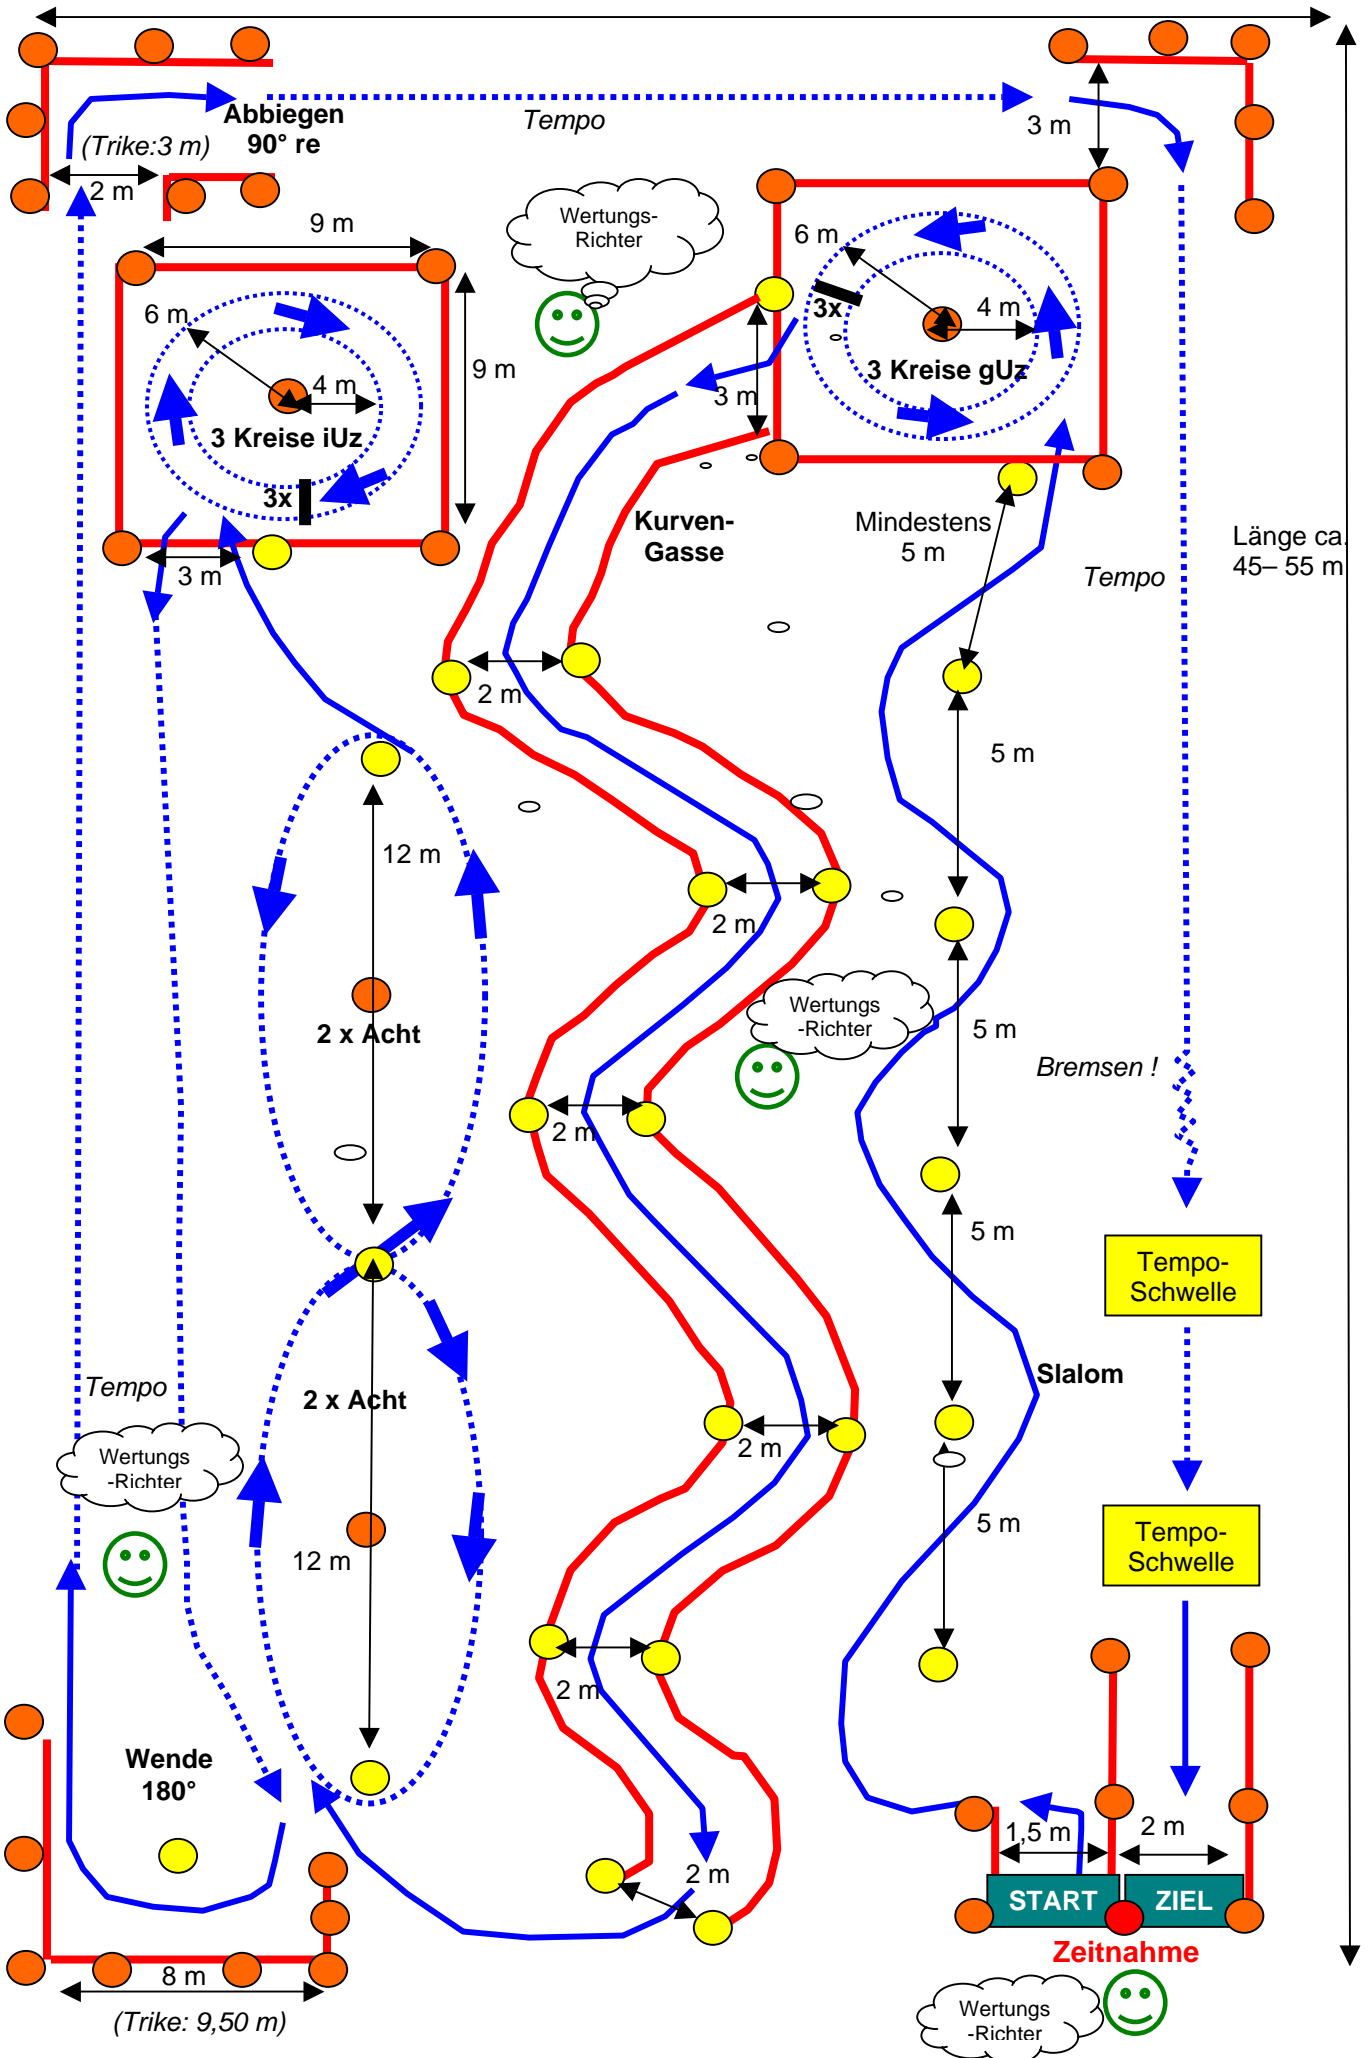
Abbiegen 90° re
(Trike:3 m)
2 m
Tempo
3 m
Wertungs-Richter
9 m
6 m
4 m
3 Kreise iUz
3x
9 m
3 m
6 m
3x
4 m
3 Kreise gUz
3 m
Kurven-Gasse
Mindestens 5 m
Tempo
Länge ca. 45– 55 m
2 m
5 m
12 m
2 x Acht
2 m
Wertungs-Richter
5 m
Bremsen !
2 m
5 m
Tempo-Schwelle
Slalom
Tempo
2 x Acht
2 m
Wertungs-Richter
12 m
5 m
Tempo-Schwelle
2 m
Wende 180°
2 m
1,5 m
2 m
START
ZIEL
Zeitnahme
8 m
(Trike: 9,50 m)
Wertungs-Richter